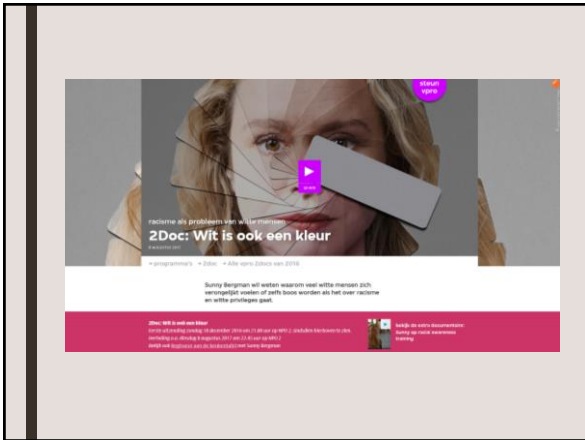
steun vpro

racisme als probleem van witte mensen

2Doc: Wit is ook een kleur

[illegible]

• programma's • 2doc • Alle vpro 2docs van 2016

Sunny Bergman wil weten waarom veel witte mensen zich ongemakkelijk voelen of zelfs boos worden als het over racisme en witte privileges gaat.

2Doc: Wit is ook een kleur
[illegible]

bekijk de extra documentaire: Sunny op racial awareness training